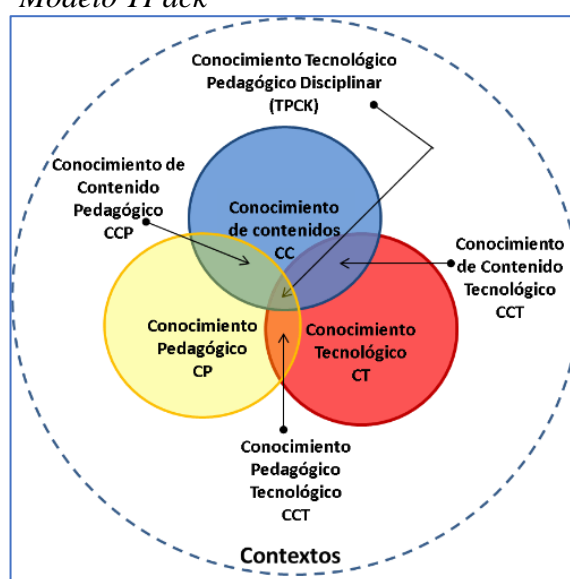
Modelo TPack

Conocimiento Tecnológico Pedagógico Disciplinar (TPCK)

Conocimiento de Contenido Pedagógico CCP

Conocimiento de contenidos CC

Conocimiento de Contenido Tecnológico CCT

Conocimiento Pedagógico CP

Conocimiento Tecnológico CT

Conocimiento Pedagógico Tecnológico CCT

Contextos